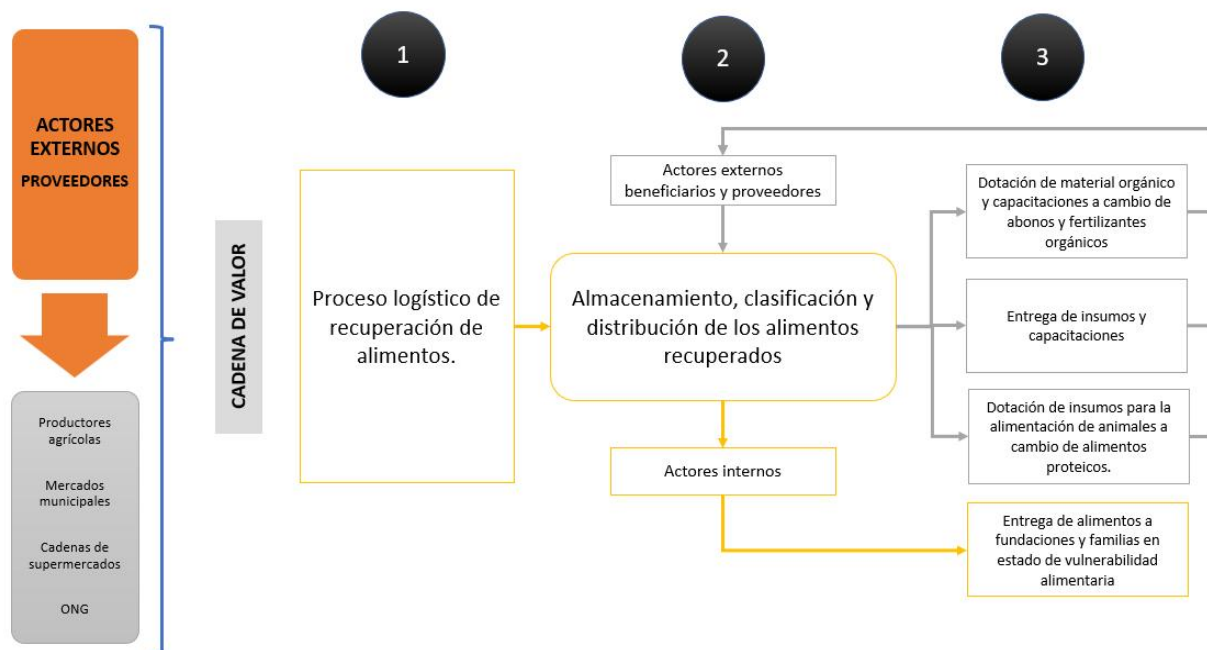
ACTORES EXTERNOS
PROVEEDORES

Productores agrícolas

Mercados municipales

Cadenas de supermercados

ONG

CADENA DE VALOR

1

2

3

Proceso logístico de recuperación de alimentos.

Actores externos beneficiarios y proveedores

Almacenamiento, clasificación y distribución de los alimentos recuperados

Actores internos

Dotación de material orgánico y capacitaciones a cambio de abonos y fertilizantes orgánicos

Entrega de insumos y capacitaciones

Dotación de insumos para la alimentación de animales a cambio de alimentos proteicos.

Entrega de alimentos a fundaciones y familias en estado de vulnerabilidad alimentaria